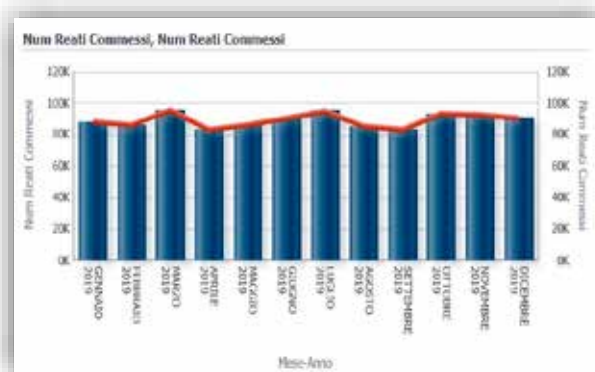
Num Reati Commessi, Num Reati Commessi

120K
100K
80K
60K
40K
20K
0K

Num Reati Commessi

120K
100K
80K
60K
40K
20K
0K

Num Reati Commessi

GENNAIO 2019
FEBBRAIO 2019
MARZO 2019
APRILE 2019
MAGGIO 2019
GIUGNO 2019
LUGLIO 2019
AGOSTO 2019
SETTEMBRE 2019
OTTOBRE 2019
NOVEMBRE 2019
DICEMBRE 2019

Mese-Anno